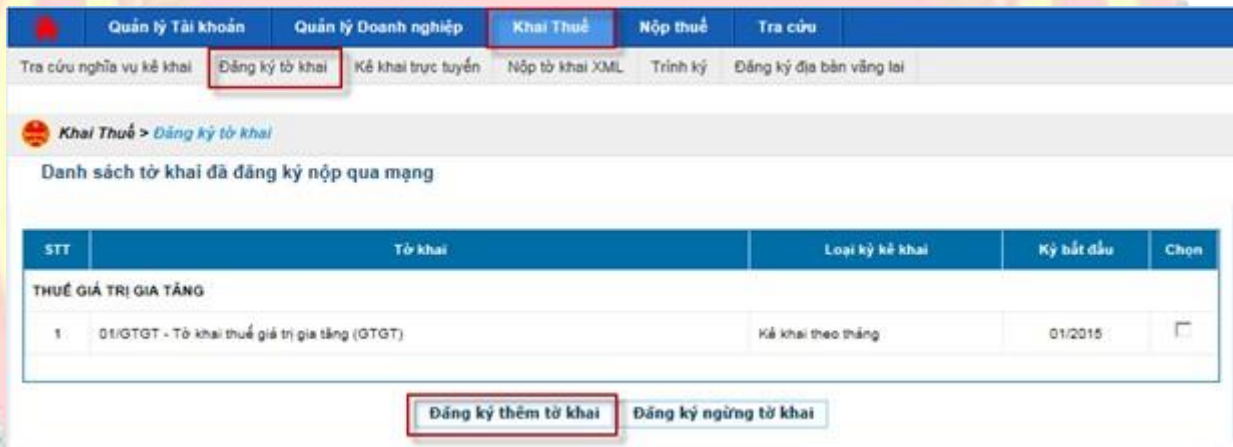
Quản lý Tài khoản | Quản lý Doanh nghiệp | Khai Thuế | Nộp thuế | Tra cứu

Tra cứu nghĩa vụ kê khai | Đăng ký tờ khai | Kê khai trực tuyến | Nộp tờ khai XML | Trình ký | Đăng ký địa bàn vãng lai

Khai Thuế > Đăng ký tờ khai

Danh sách tờ khai đã đăng ký nộp qua mạng

| STT | Tờ khai | Loại kỳ kê khai | Kỳ bắt đầu | Chọn |
|---|---|---|---|---|
| THUẾ GIÁ TRỊ GIA TĂNG | | | | |
| 1 | 01/GTGT - Tờ khai thuế giá trị gia tăng (GTGT) | Kê khai theo tháng | 01/2015 | |

Đăng ký thêm tờ khai | Đăng ký ngừng tờ khai